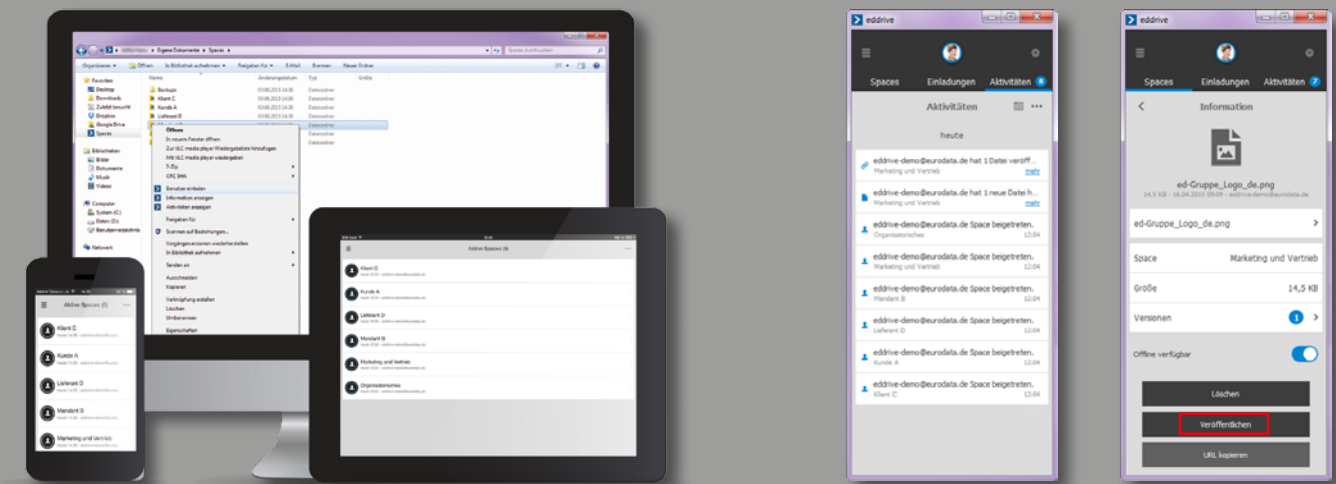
Eigene Dokumente ▸ Spaces ▸

Organisieren ▾ Öffnen In Bibliothek aufnehmen ▾ Freigeben für ▾ E-Mail Brennen Neuer Ordner

Favoriten
Desktop
Downloads
Zuletzt besucht
Dropbox
Google Drive
Spaces

Bibliotheken
Bilder
Dokumente
Musik
Videos

Computer
System (C:)
Daten (D:)

Netzwerk

| Name | Änderungsdatum | Typ | Größe |
|---|---|---|---|
| Backups | 03.06.2015 14:36 | Dateiordner | |
| Klient C | 03.06.2015 14:36 | Dateiordner | |
| Kunde A | 03.06.2015 14:36 | Dateiordner | |
| Lieferant D | 03.06.2015 14:36 | Dateiordner | |

Öffnen
In neuem Fenster öffnen
Zur VLC media player Wiedergabeliste hinzufügen
Mit VLC media player wiedergeben
7-Zip
CRC SHA
Benutzer einladen
Information anzeigen
Aktivitäten anzeigen
Freigeben für
Scannen auf Bedrohungen...
Vorgängerversionen wiederherstellen
In Bibliothek aufnehmen
Senden an
Ausschneiden
Kopieren
Verknüpfung erstellen
Löschen
Umbenennen
Eigenschaften

Aktive Spaces (6)
Klient C
Kunde A
Lieferant D
Mandant B
Marketing und Vertrieb
Organisatorisches

Aktive Spaces (5)
Klient C
Kunde A
Lieferant D
Mandant B
Marketing und Vertrieb

eddrive
Spaces Einladungen Aktivitäten 8
Aktivitäten
heute
eddrive-demo@eurodata.de hat 1 Datei veröff...
Marketing und Vertrieb mehr
eddrive-demo@eurodata.de hat 1 neue Datei h...
Marketing und Vertrieb mehr
eddrive-demo@eurodata.de Space beigetreten.
Organisatorisches 12:04
eddrive-demo@eurodata.de Space beigetreten.
Marketing und Vertrieb 12:04
eddrive-demo@eurodata.de Space beigetreten.
Mandant B 12:04
eddrive-demo@eurodata.de Space beigetreten.
Lieferant D 12:04
eddrive-demo@eurodata.de Space beigetreten.
Kunde A 12:04
eddrive-demo@eurodata.de Space beigetreten.
Klient C 12:04

eddrive
Spaces Einladungen Aktivitäten 7
Information
ed-Gruppe_Logo_de.png
14,5 KB - 16.04.2015 09:09 - eddrive-demo@eurodata.de
ed-Gruppe_Logo_de.png
Space Marketing und Vertrieb
Größe 14,5 KB
Versionen 1
Offline verfügbar
Löschen
Veröffentlichen
URL kopieren